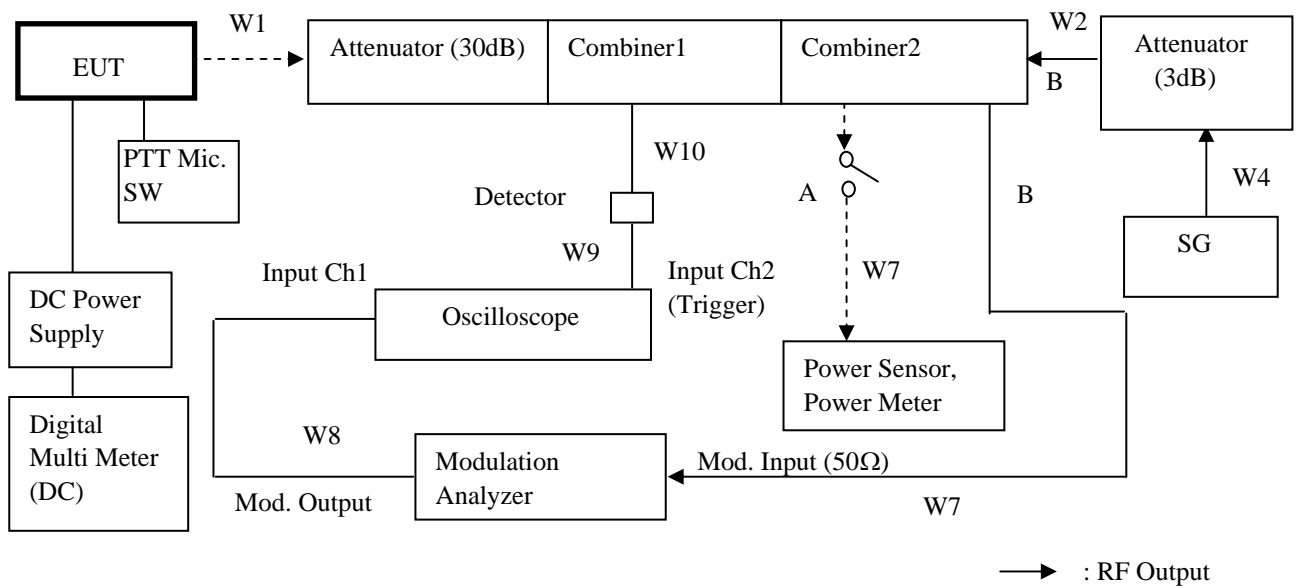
EUT

W1

Attenuator (30dB)

Combiner1

Combiner2

W2

B

Attenuator (3dB)

PTT Mic. SW

W10

Detector

A

B

W4

SG

W9

Input Ch1

Input Ch2 (Trigger)

W7

DC Power Supply

Oscilloscope

Power Sensor, Power Meter

Digital Multi Meter (DC)

W8

Modulation Analyzer

Mod. Input (50Ω)

Mod. Output

W7

: RF Output